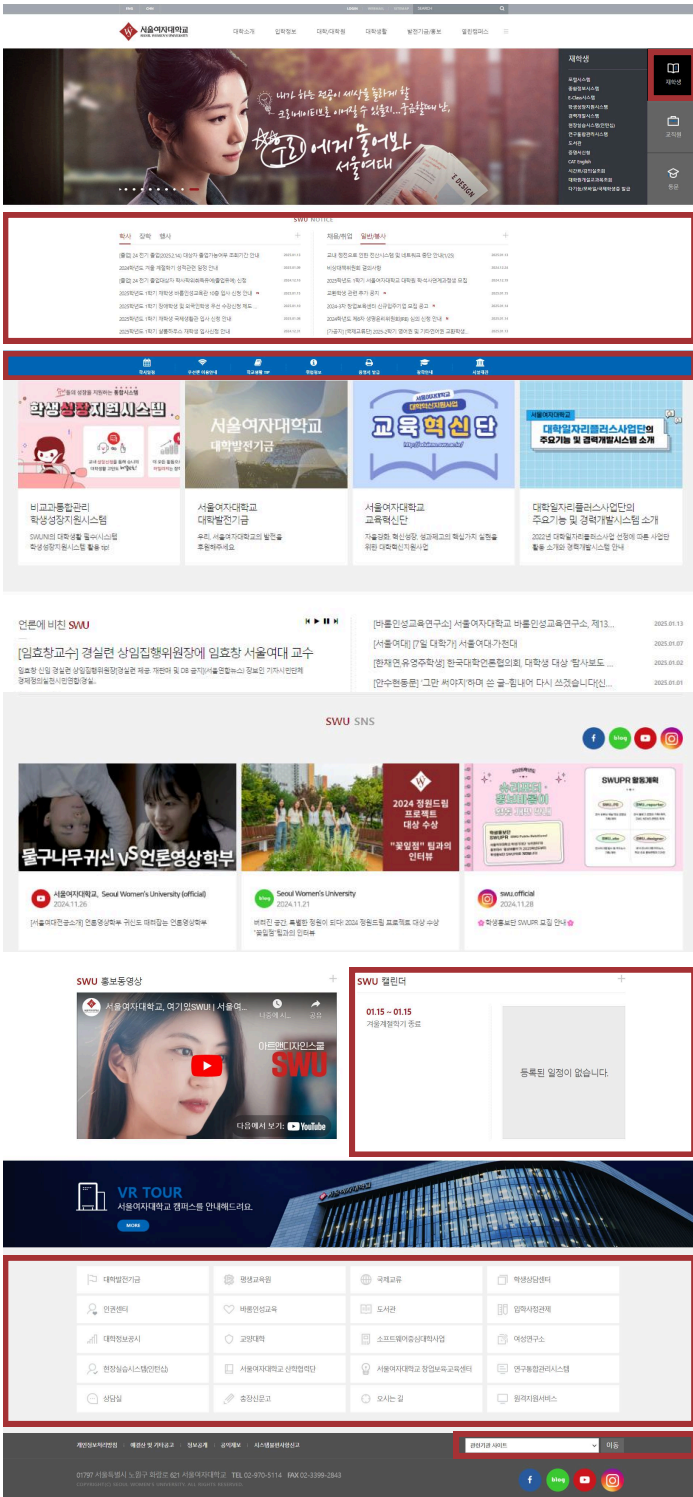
서울여자대학교

대학소개 입학정보 대학/대학원 대학생활 발전기금/홍보 열린캠퍼스

나가 하는 전공이 세상을 놀라게 할 코르네이티브로 이어질 수 있을까...궁금할때 난,

#SWU 교수에게 물어봐 서울여대

재학생
교직원
동문

SWU NOTICE

학사 장학 행사
채용/취업 일반/봉사

언론에 비친 SWU

[임효창교수] 경실련 상임집행위원장에 임효창 서울여대 교수

[바롬인성교육연구소] 서울여자대학교 바롬인성교육연구소, 제13... 2025.01.13
[서울여대] [7일 대학가] 서울여대가천대 2025.01.07
[한재연,유영주학생] 한국대학언론협의회, 대학생 대상 '탐사보도 ... 2025.01.02
[안수현동문] '그만 써야지'하며 쓴 글…힘내어 다시 쓰겠습니다(신... 2025.01.01

비교과통합관리 학생성장지원시스템
서울여자대학교 대학발전기금
서울여자대학교 교육혁신단
대학일자리플러스사업단의 주요기능 및 경력개발시스템 소개

SWU SNS

물구나무귀신 VS 언론영상학부
서울여자대학교, Seoul Women's University (official)
2024.11.26

2024 정원드림 프로젝트 대상 수상 "꽃길정" 팀과의 인터뷰
Seoul Women's University
2024.11.21

swu.official
2024.11.28
학생홍보단 SWUPR 모집 안내

SWU 홍보동영상
서울여자대학교, 여기있SWU! | 서울여...
SWU
다음에서 보기: YouTube

SWU 캘린더
01.15 ~ 01.15
겨울계절학기 종료
등록된 일정이 없습니다.

VR TOUR
서울여자대학교 캠퍼스를 안내해드리오.
MORE

대학발전기금 평생교육원 국제교류 학생상담센터
인권센터 바롬인성교육 도서관 입학사정관제
대학정보공시 교양대학 소프트웨어중심대학사업 여성연구소
현장실습시스템(인턴십) 서울여자대학교 산학협력단 서울여자대학교 창업보육교육센터 연구통합관리시스템
상담실 총장신문고 오시는 길 원격지원서비스

개인정보처리방침 | 해외인 및 기타공고 | 정보공개 | 공지해제 | 시스템운영안내

관련기관 사이트 이동

01797 서울특별시 노원구 화랑로 621 서울여자대학교 TEL 02-970-5114 FAX 02-3399-2843